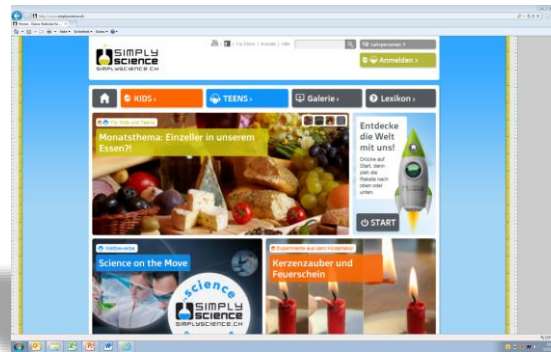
SIMPLY SCIENCE
SIMPLYSCIENCE.CH

Lehrpersonen >
Anmelden >

KIDS >
TEENS >
Galerie >
Lexikon >

Für Kids und Teens
Monatsthema: Einzeller in unserem Essen?!

Entdecke die Welt mit uns!
Drücke auf Start, dann zieh die Rakete nach oben oder unten.
START

Science on the Move
science
SIMPLY SCIENCE
SIMPLYSCIENCE.CH

Experimente aus dem Kinderlabor
Kerzenzauber und Feuerschein